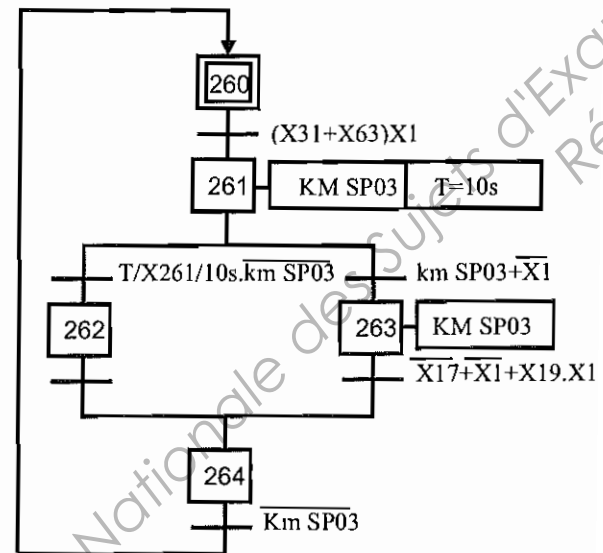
260

(X31+X63)X1

261

KM SP03

T=10s

T/X261/10s.$\overline{\text{km SP03}}$

km SP03+$\overline{\text{X1}}$

262

263

KM SP03

$\overline{\text{X17}}$+$\overline{\text{X1}}$+X19.X1

264

$\overline{\text{Km SP03}}$

Nationale des Sujets d'Exa Ré